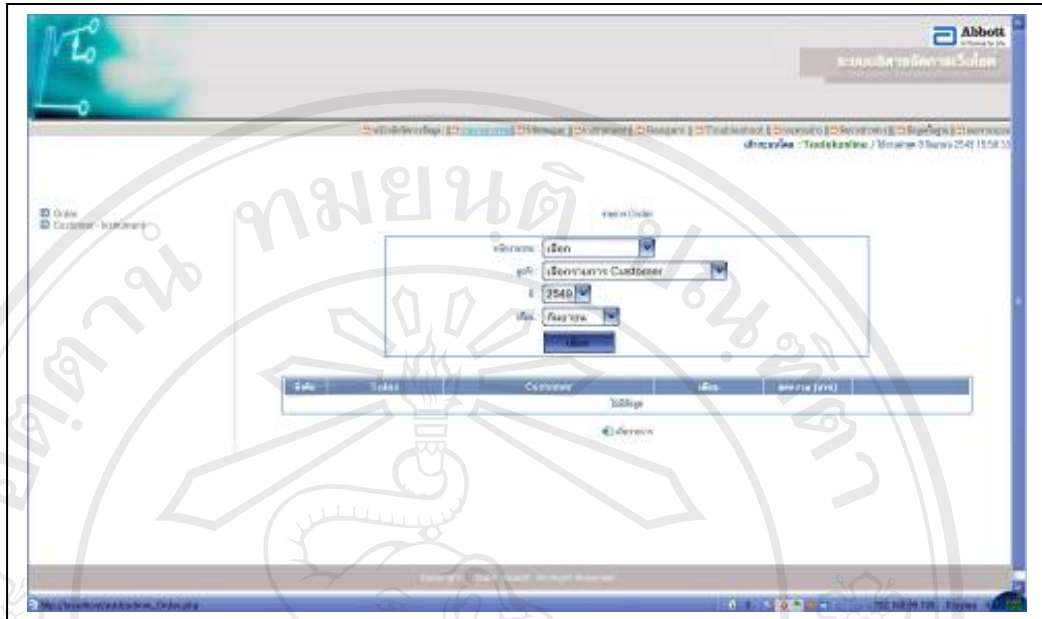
Abbott

ระบบบริหารจัดการเว็บไซต์

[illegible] | Sitemap | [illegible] | Reagent | Troubleshoot | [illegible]

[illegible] : Troubleshooting / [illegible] 2549 15:58:55

Order
Customer - Instrument

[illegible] Order

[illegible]: เลือก
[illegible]: เลือกรายการ Customer
ปี: 2549
เดือน: กันยายน
เลือก

| รหัส | Order | Customer | เดือน | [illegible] |
|---|---|---|---|---|
| ไม่มีข้อมูล | | | | |

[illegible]

Copyright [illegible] All Rights Reserved

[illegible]